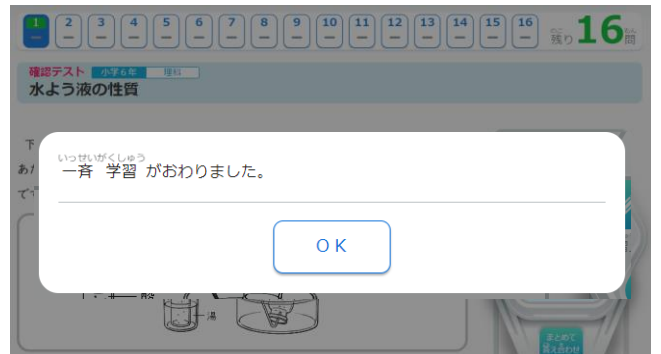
1 ー 2 ー 3 ー 4 ー 5 ー 6 ー 7 ー 8 ー 9 ー 10 ー 11 ー 12 ー 13 ー 14 ー 15 ー 16 ー のこ 残り 16 問

確認テスト 小学6年 理科
水よう液の性質

下
あ
で

湯

いっせいがくしゅう
一斉 学習 がおわりました。

ＯＫ

まとめて 答え合わせ